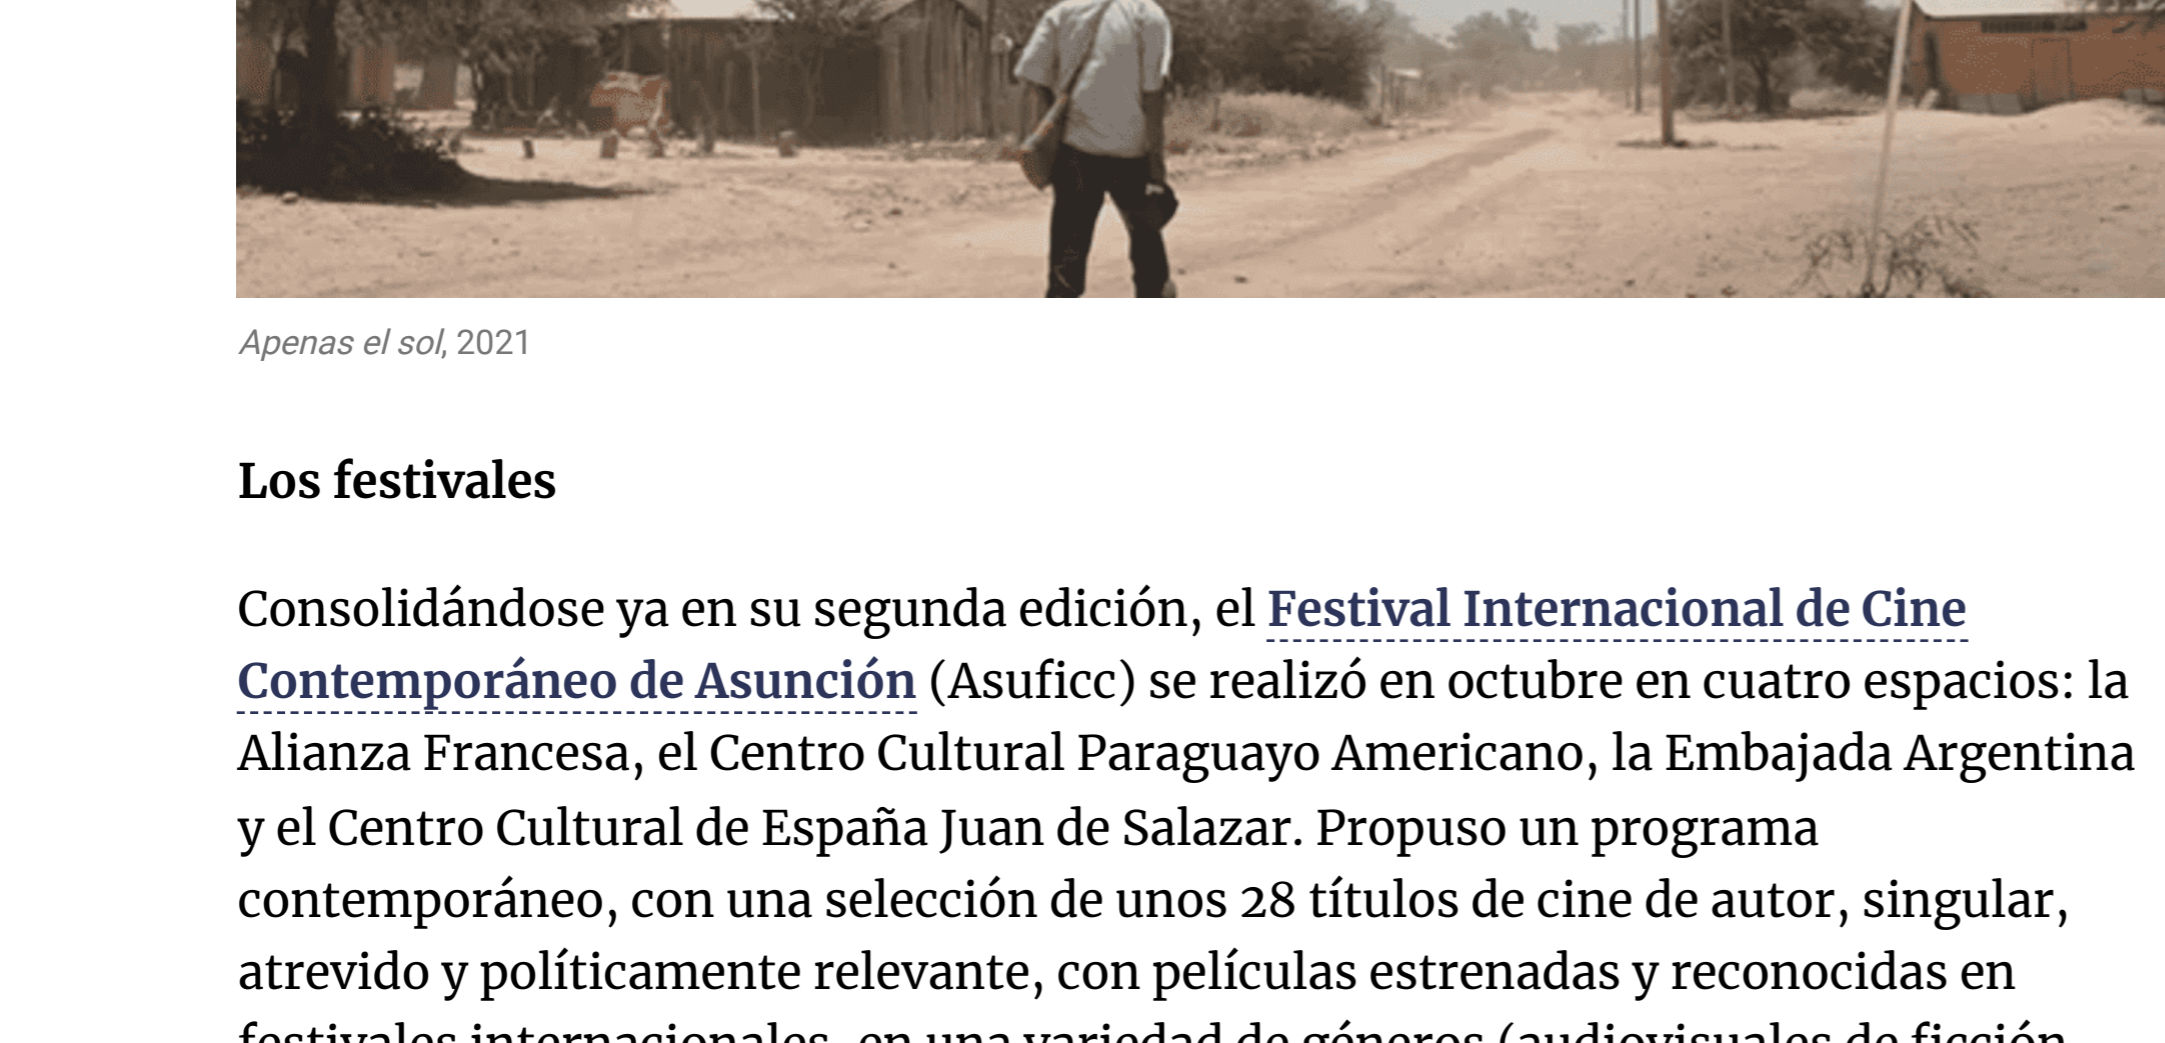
Apenas el sol, 2021

Los festivales

Consolidándose ya en su segunda edición, el Festival Internacional de Cine Contemporáneo de Asunción (Asuficc) se realizó en octubre en cuatro espacios: la Alianza Francesa, el Centro Cultural Paraguayo Americano, la Embajada Argentina y el Centro Cultural de España Juan de Salazar. Propuso un programa contemporáneo, con una selección de unos 28 títulos de cine de autor, singular, atrevido y políticamente relevante, con películas estrenadas y reconocidas en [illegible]